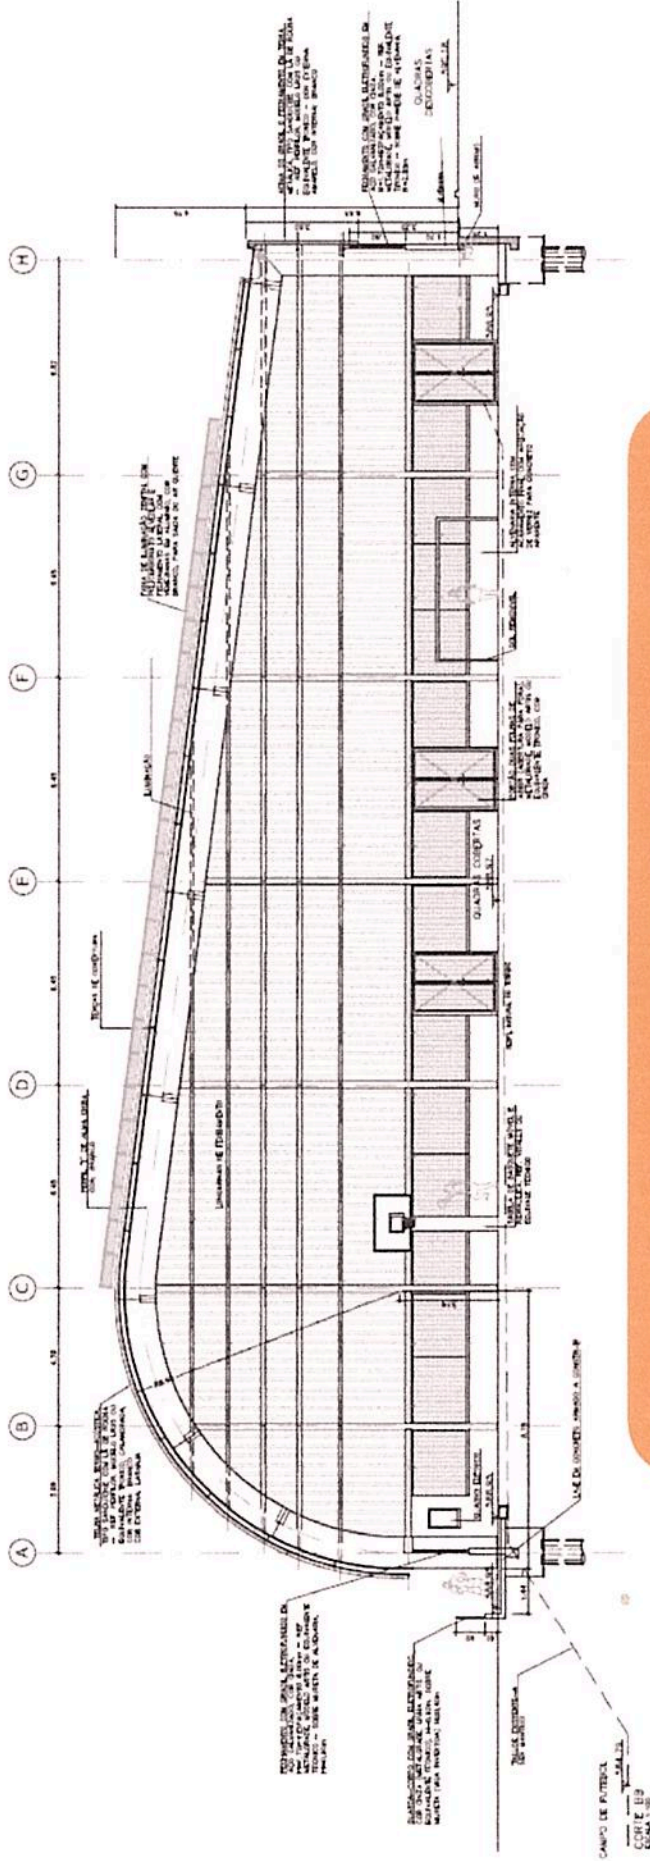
(A)
(B)
(C)
(D)
(E)
(F)
(G)
(H)

7.89
4.70
6.45
6.45
6.45
6.45
6.45
8.57

TELHA METÁLICA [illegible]
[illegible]
TELHA "U" DE ALUMÍNIO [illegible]
TELHAS DE CONCRETO
ILUMINAÇÃO
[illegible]
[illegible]
QUADRAS DESCOBERTAS
QUADRAS COBERTAS
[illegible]
LAJE DE CONCRETO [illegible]
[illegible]
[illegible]
CAMPO DE FUTEBOL
CORTE BB
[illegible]